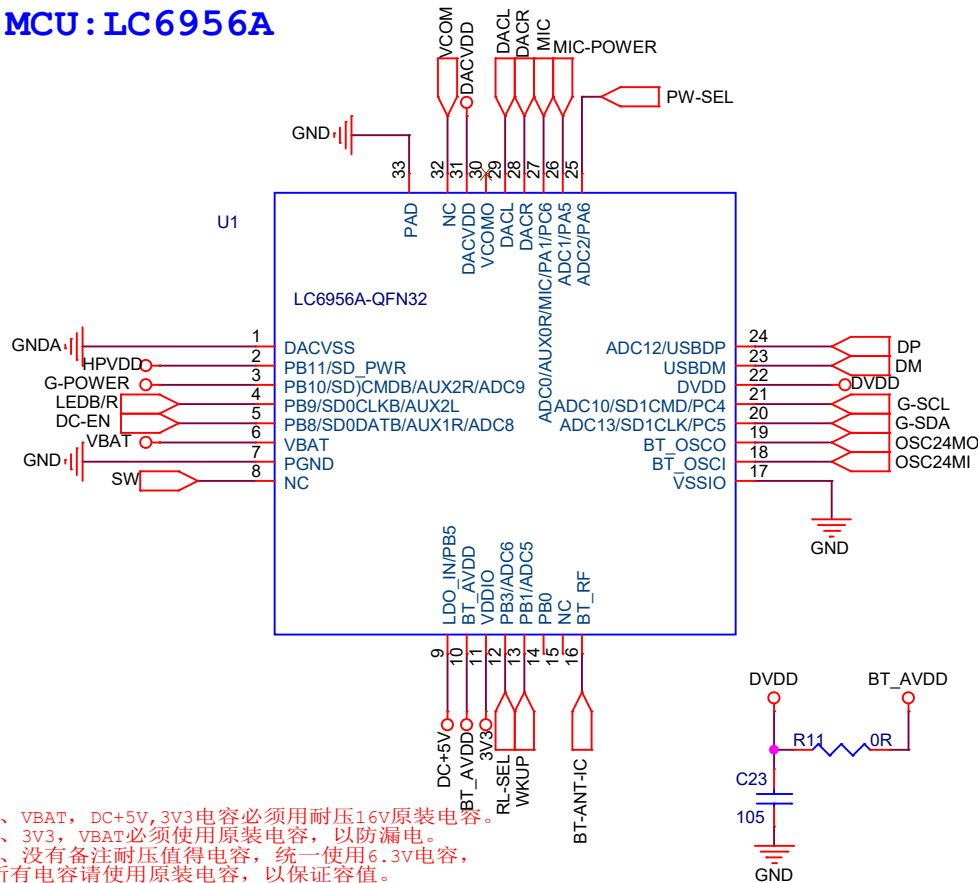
MCU:LC6956A

U1

LC6956A-QFN32

VCOM
DACVDD
DACL
DACR
MIC
MIC-POWER
PW-SEL
GND

33 32 31 30 29 28 27 26 25
PAD
NC
DACVDD
VCOMO
DACL
DACR
ADC0/AUX0R/MIC/PA1/PC6
ADC1/PA5
ADC2/PA6

GNDA 1 DACVSS
HPVDD 2 PB11/SD_PWR
G-POWER 3 PB10/SD)CMDB/AUX2R/ADC9
LEDB/R 4 PB9/SD0CLKB/AUX2L
DC-EN 5 PB8/SD0DATB/AUX1R/ADC8
VBAT 6 VBAT
GND 7 PGND
SW 8 NC

24 ADC12/USBDP DP
23 USBDM DM
22 DVDD DVDD
21 ADC10/SD1CMD/PC4 G-SCL
20 ADC13/SD1CLK/PC5 G-SDA
19 BT_OSCO OSC24MO
18 BT_OSCI OSC24MI
17 VSSIO
GND

LDO_IN/PB5
BT_AVDD
VDDIO
PB3/ADC6
PB1/ADC5
PB0
NC
BT_RF
9 10 11 12 13 14 15 16
DC+5V
BT_AVDD
3V3
RL-SEL
WKUP
BT-ANT-IC

DVDD
BT_AVDD
R11
0R
C23
105
GND

、VBAT, DC+5V,3V3电容必须用耐压16V原装电容。
、3V3, VBAT必须使用原装电容, 以防漏电。
、没有备注耐压值得电容, 统一使用6.3V电容,
所有电容请使用原装电容, 以保证容值。